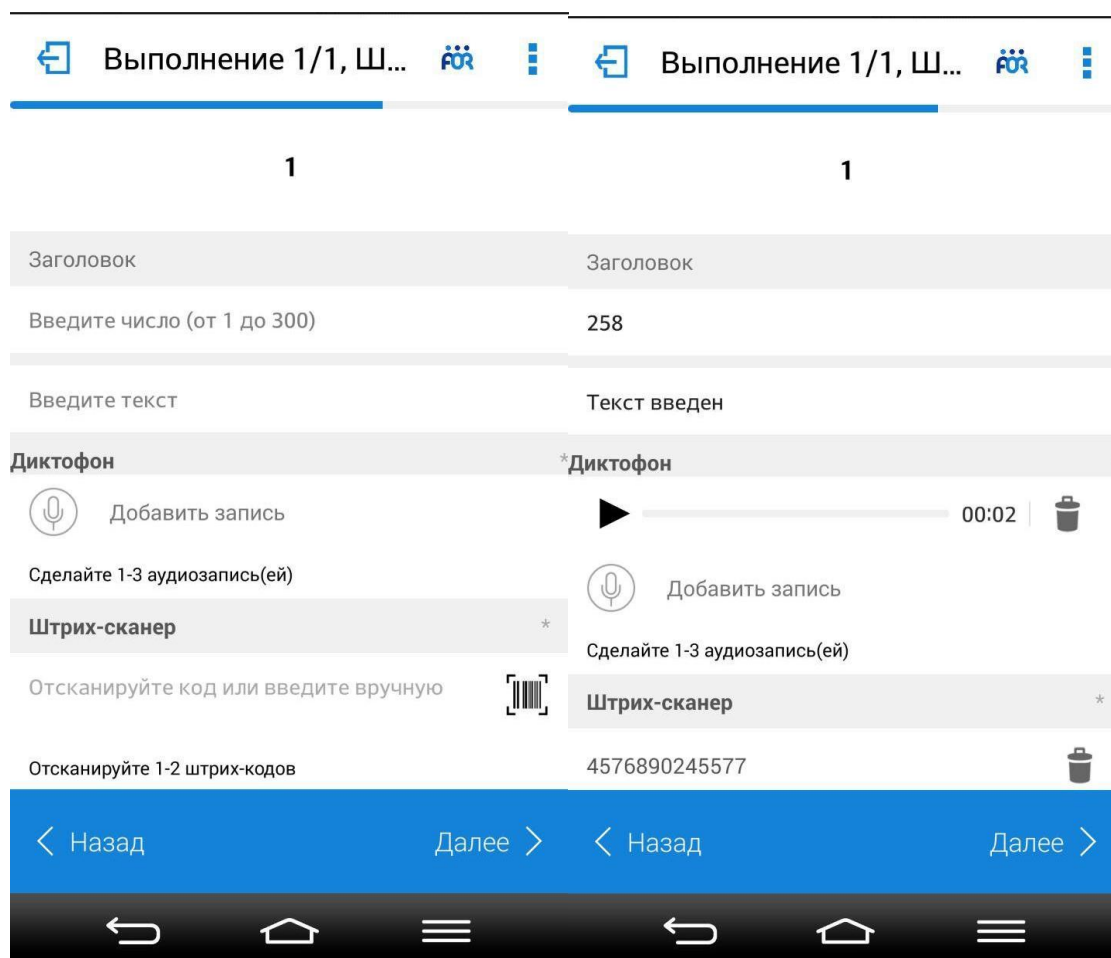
Выполнение 1/1, Ш...

1

Заголовок

Введите число (от 1 до 300)

Введите текст

Диктофон

Добавить запись

Сделайте 1-3 аудиозапись(ей)

Штрих-сканер *

Отсканируйте код или введите вручную

Отсканируйте 1-2 штрих-кодов

< Назад

Далее >

Выполнение 1/1, Ш...

1

Заголовок

258

Текст введен

*Диктофон

00:02

Добавить запись

Сделайте 1-3 аудиозапись(ей)

Штрих-сканер *

4576890245577

< Назад

Далее >